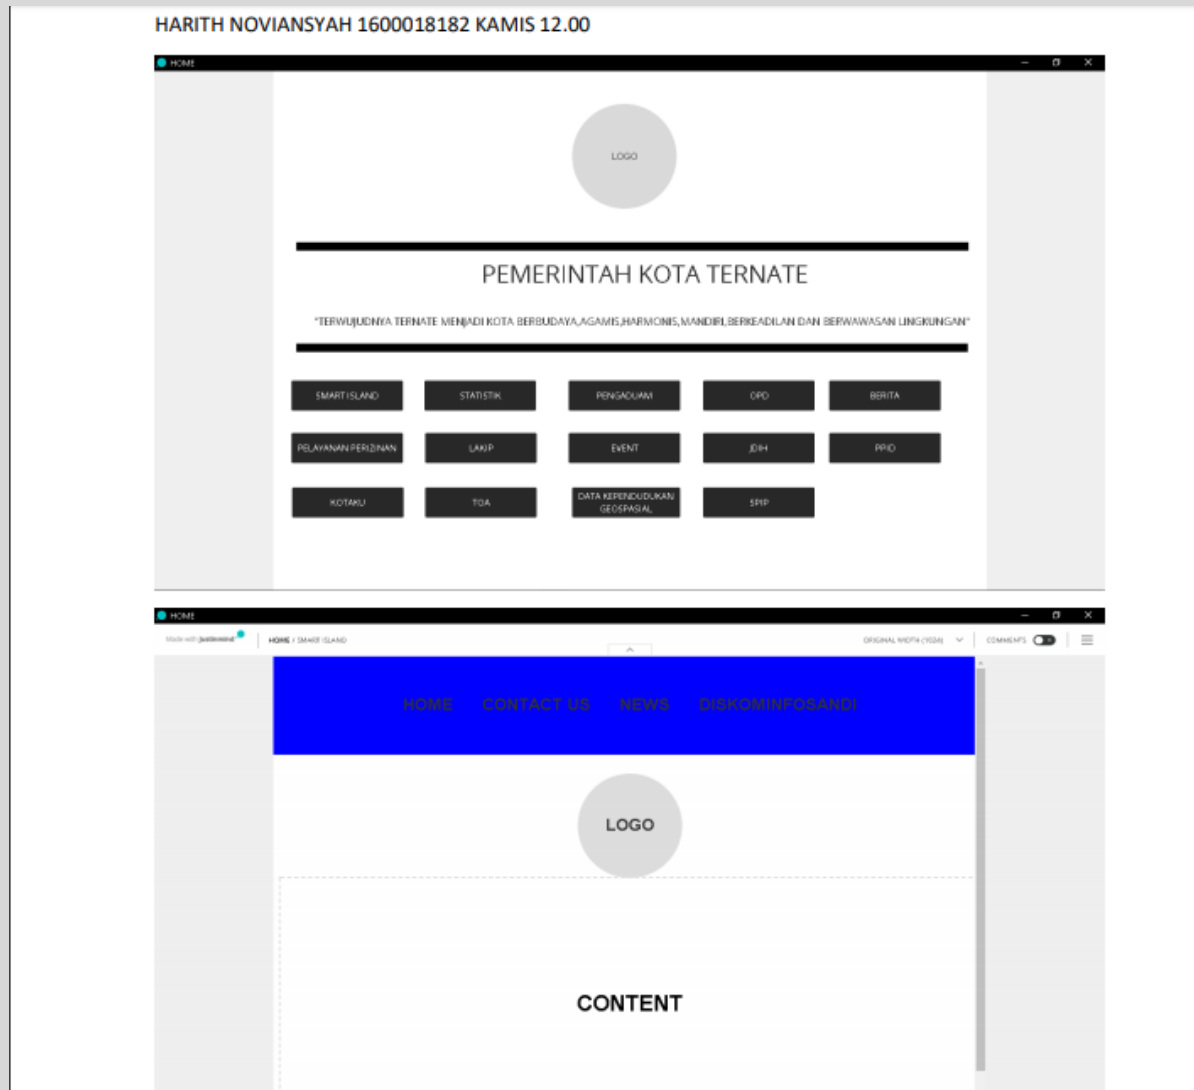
HARITH NOVIANSYAH 1600018182 KAMIS 12.00

HOME

LOGO

PEMERINTAH KOTA TERNATE

"TERWUJUDNYA TERNATE MENJADI KOTA BERBUDAYA,AGAMIS,HARMONIS,MANDIRI,BERKEADILAN DAN BERWAWASAN LINGKUNGAN"

SMART ISLAND
STATISTIK
PENGADUAN
OPD
BERITA
PELAYANAN PERIZINAN
LAKIP
EVENT
JDIH
PPID
KOTAKU
TOA
DATA KEPENDUDUKAN GEOSPASIAL
SPIP

HOME

Made with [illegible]
HOME › SMART ISLAND
ORIGINAL WIDTH (1024)
COMMENTS

HOME CONTACT US NEWS DISKOMINFOSANDI

LOGO

CONTENT